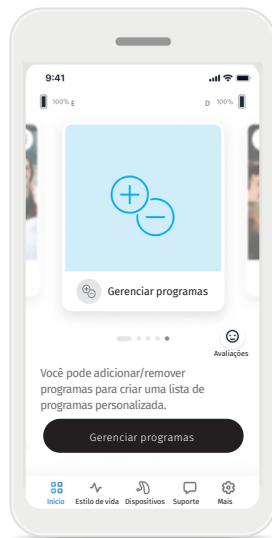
Gerenciar programas

9:41

100% E

D 100%

Gerenciar programas

Avaliações

Você pode adicionar/remover programas para criar uma lista de programas personalizada.

Gerenciar programas

Início Estilo de vida Dispositivos Suporte Mais